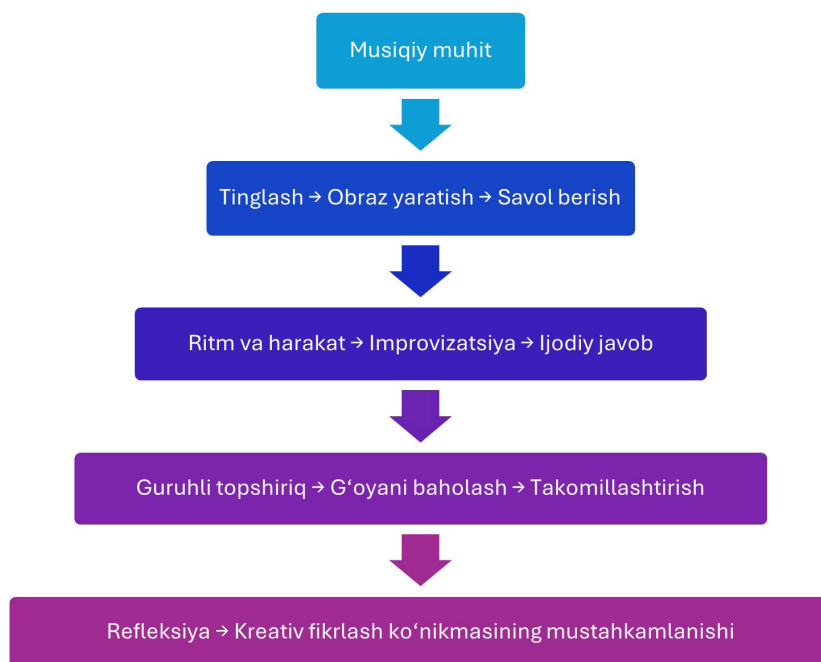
Musiqiy muhit

Tinglash → Obraz yaratish → Savol berish

Ritm va harakat → Improvizatsiya → Ijodiy javob

Guruhli topshiriq → G‘oyani baholash → Takomillashtirish

Refleksiya → Kreativ fikrlash ko‘nikmasining mustahkamlanishi